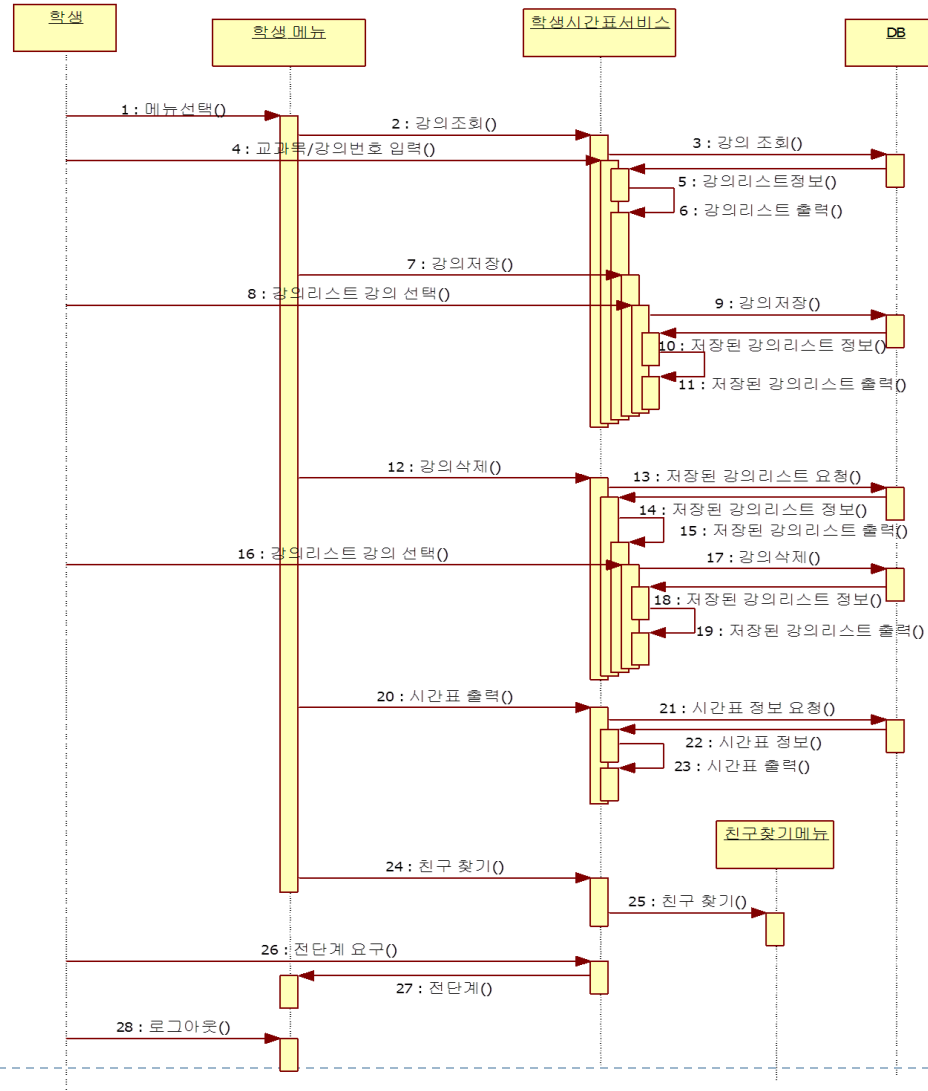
학생

학생 메뉴

학생시간표서비스

DB

1 : 메뉴선택()

2 : 강의조회()

3 : 강의 조회()

4 : 교과목/강의번호 입력()

5 : 강의리스트정보()

6 : 강의리스트 출력()

7 : 강의저장()

8 : 강의리스트 강의 선택()

9 : 강의저장()

10 : 저장된 강의리스트 정보()

11 : 저장된 강의리스트 출력()

12 : 강의삭제()

13 : 저장된 강의리스트 요청()

14 : 저장된 강의리스트 정보()

15 : 저장된 강의리스트 출력()

16 : 강의리스트 강의 선택()

17 : 강의삭제()

18 : 저장된 강의리스트 정보()

19 : 저장된 강의리스트 출력()

20 : 시간표 출력()

21 : 시간표 정보 요청()

22 : 시간표 정보()

23 : 시간표 출력()

친구찾기메뉴

24 : 친구 찾기()

25 : 친구 찾기()

26 : 전단계 요구()

27 : 전단계()

28 : 로그아웃()